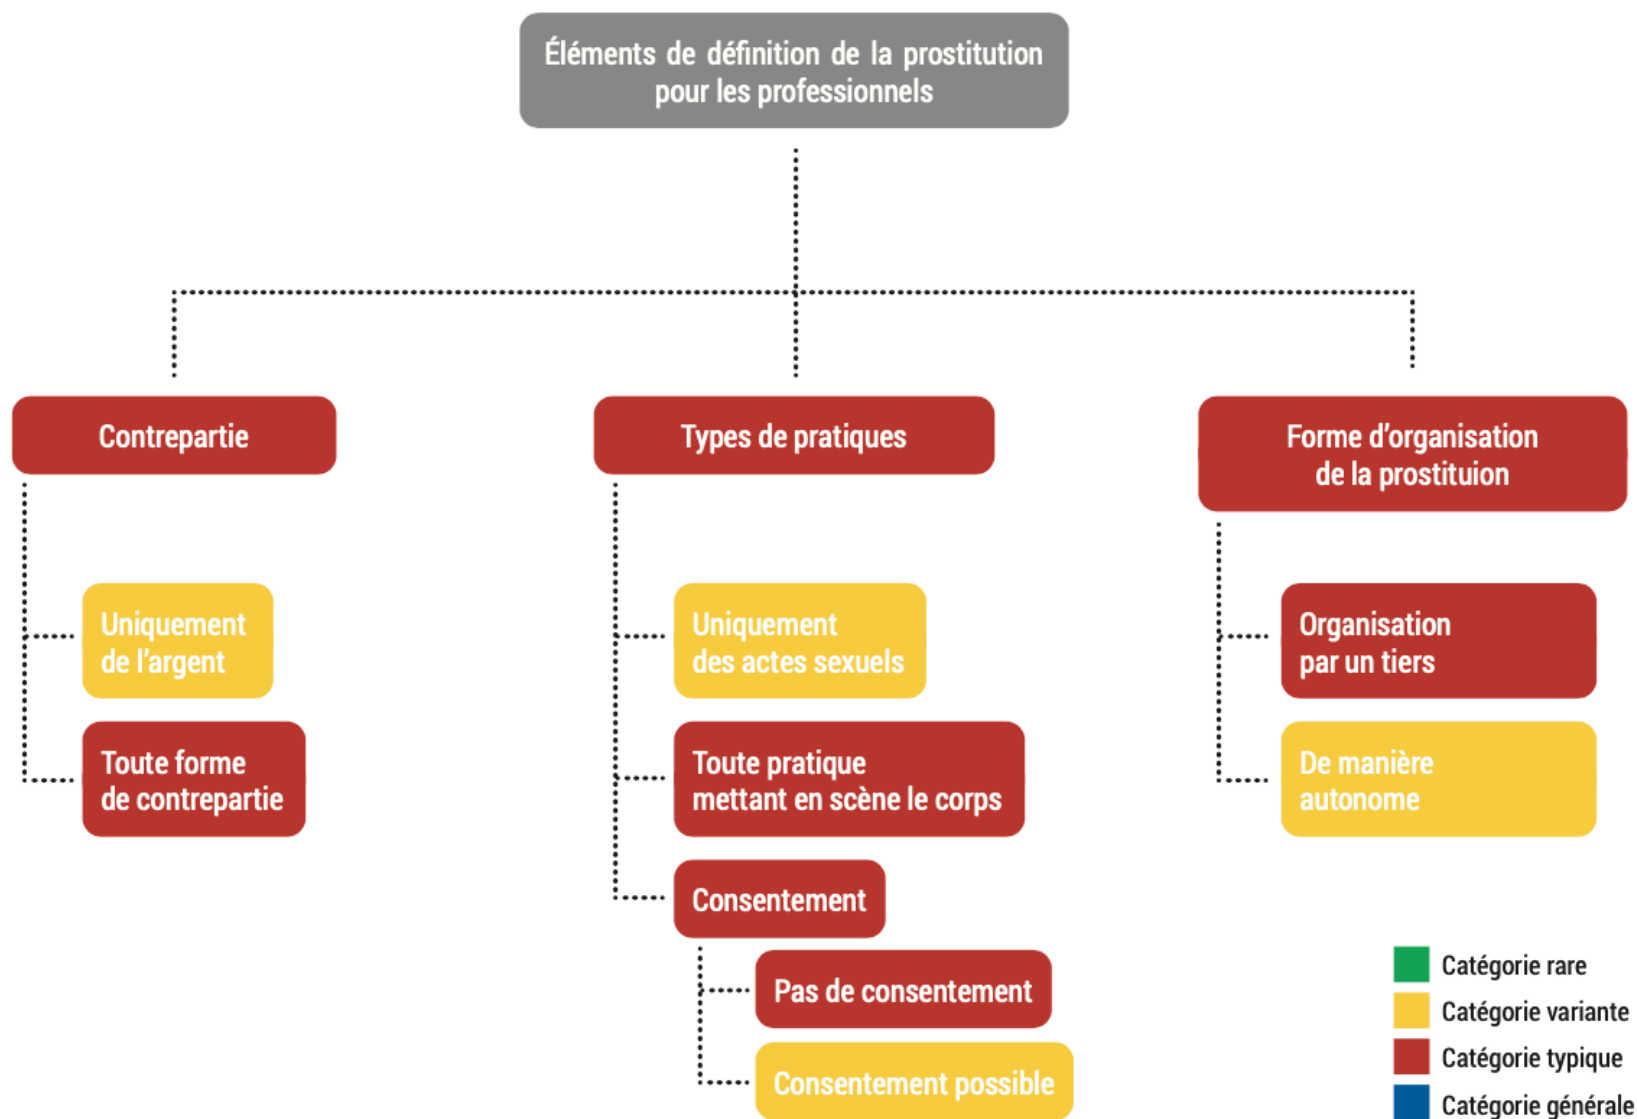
Éléments de définition de la prostitution pour les professionnels

Contrepartie

Uniquement de l'argent

Toute forme de contrepartie

Types de pratiques

Uniquement des actes sexuels

Toute pratique mettant en scène le corps

Consentement

Pas de consentement

Consentement possible

Forme d'organisation de la prostituion

Organisation par un tiers

De manière autonome

Catégorie rare
Catégorie variante
Catégorie typique
Catégorie générale